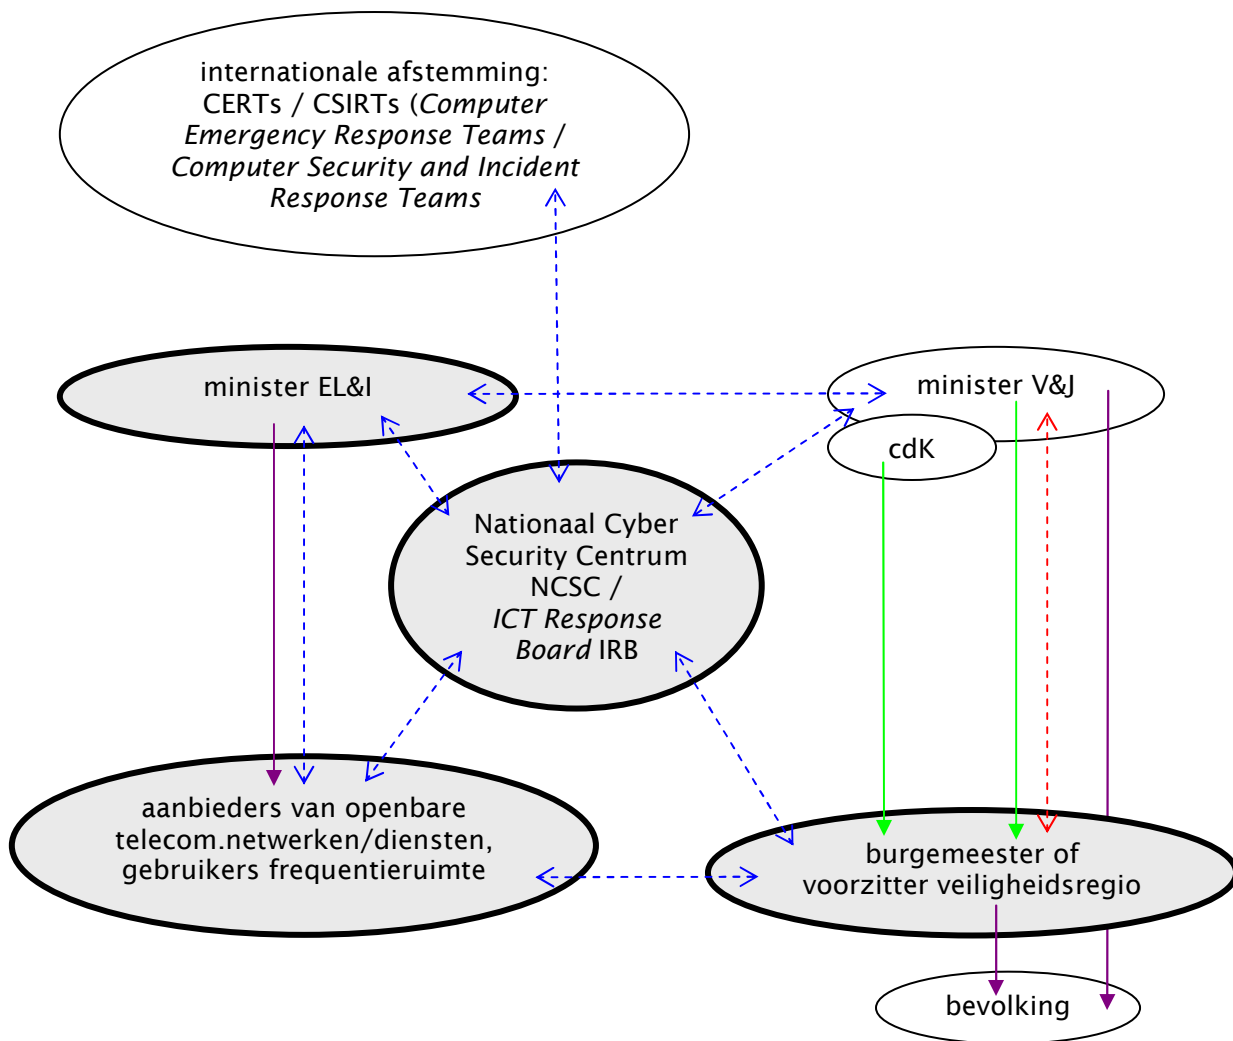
internationale afstemming: CERTs / CSIRTs (Computer Emergency Response Teams / Computer Security and Incident Response Teams

minister EL&I

minister V&J

cdK

Nationaal Cyber Security Centrum NCSC / ICT Response Board IRB

aanbieders van openbare telecom.netwerken/diensten, gebruikers frequentieruimte

burgemeester of voorzitter veiligheidsregio

bevolking